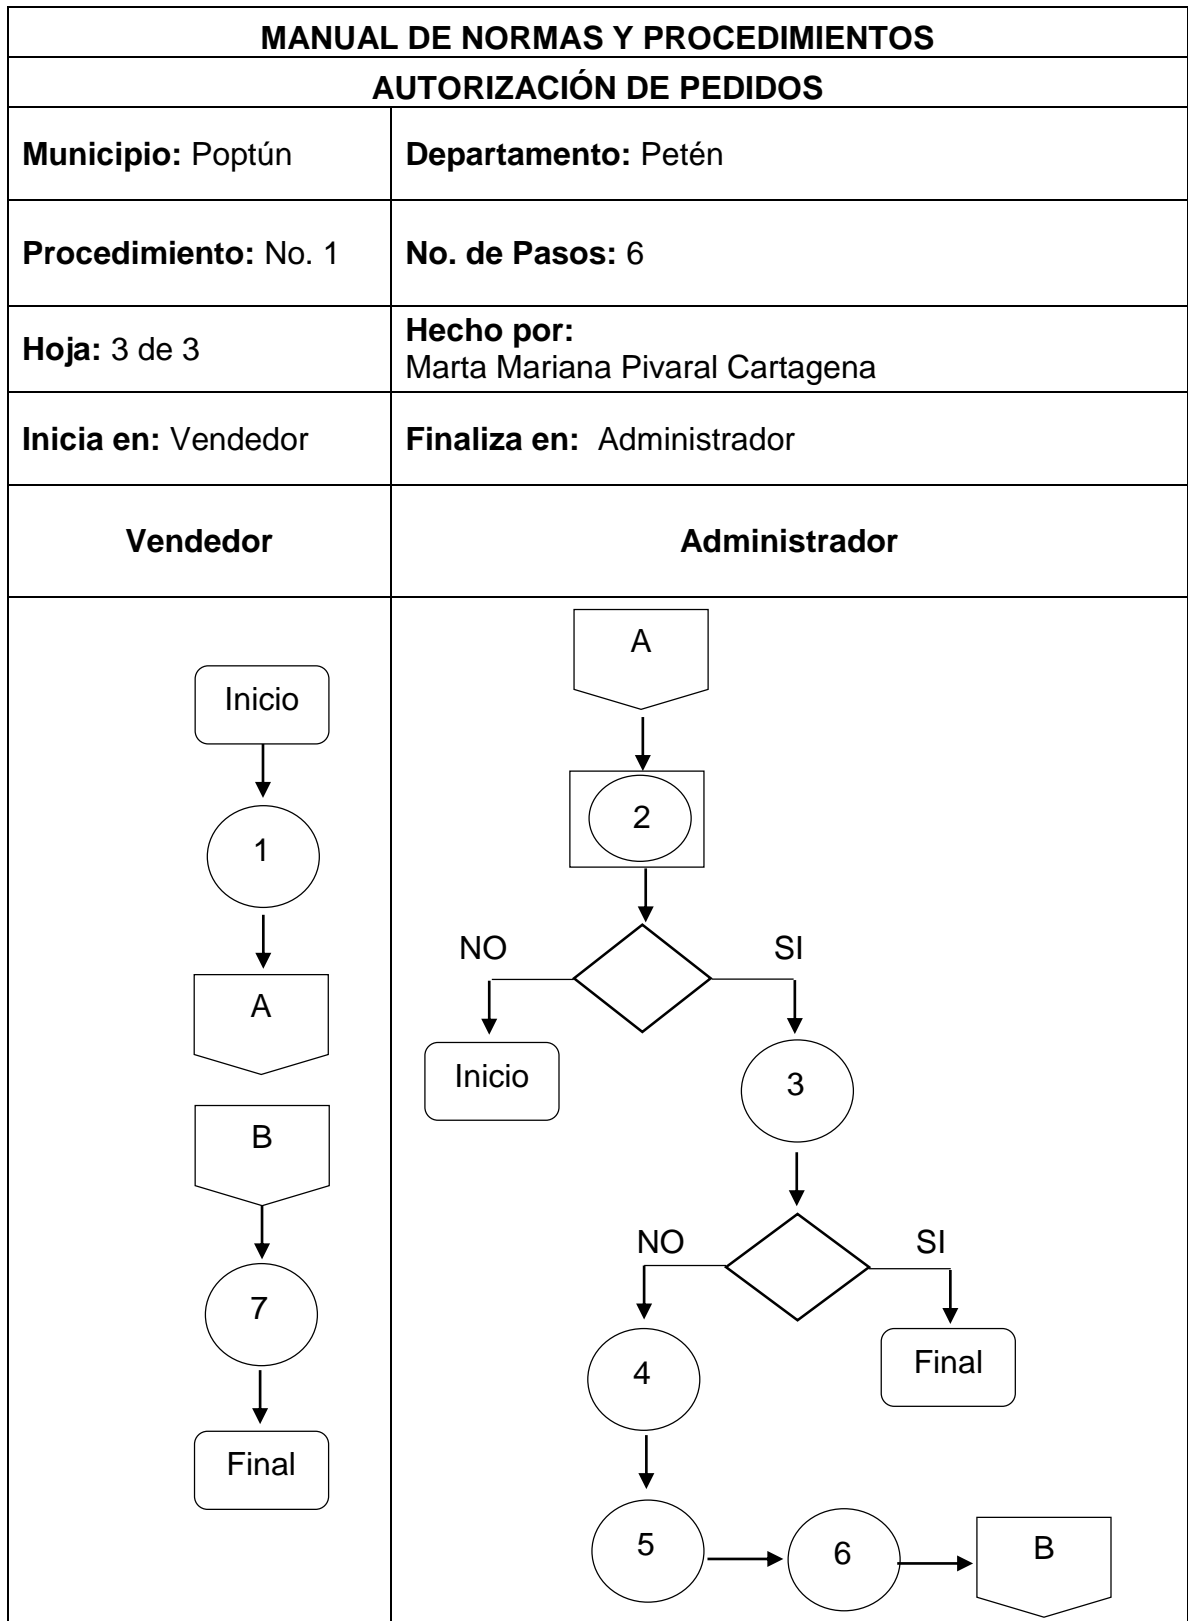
| MANUAL DE NORMAS Y PROCEDIMIENTOS | |
|---|---|
| AUTORIZACIÓN DE PEDIDOS | |
| **Municipio:** Poptún | **Departamento:** Petén |
| **Procedimiento:** No. 1 | **No. de Pasos:** 6 |
| **Hoja:** 3 de 3 | **Hecho por:** Marta Mariana Pivaral Cartagena |
| **Inicia en:** Vendedor | **Finaliza en:** Administrador |
| **Vendedor** | **Administrador** |

Inicio
1
A
B
7
Final

A
2
NO
SI
Inicio
3
NO
SI
4
Final
5
6
B